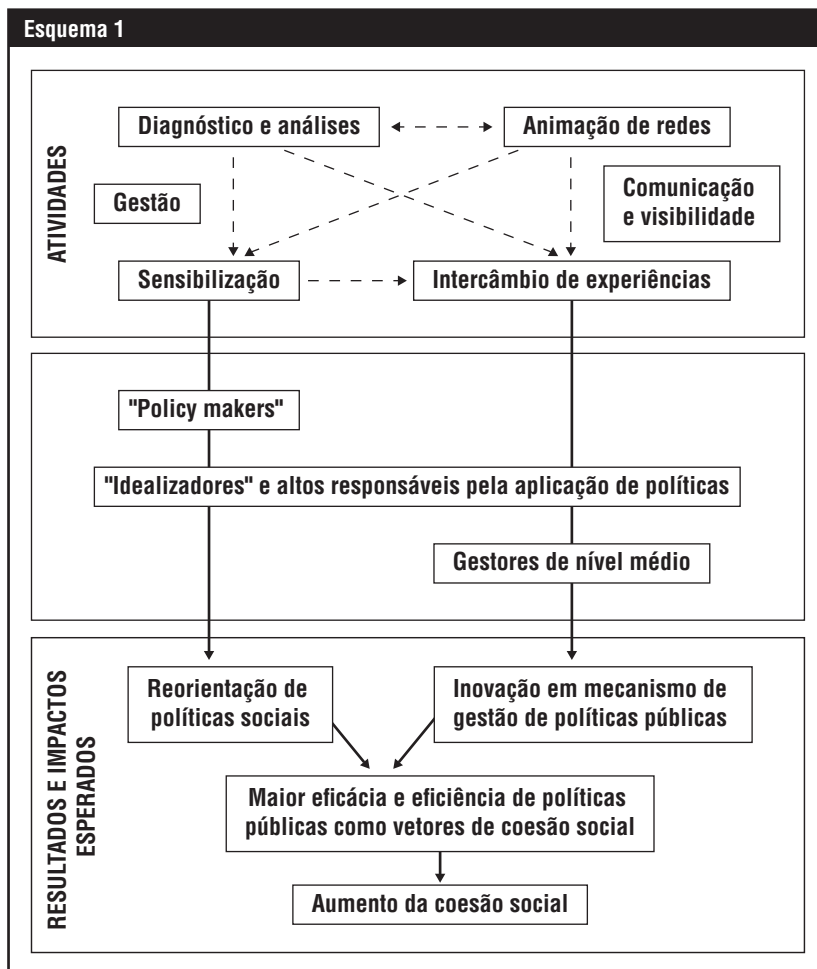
Esquema 1

ATIVIDADES

Diagnóstico e análises

Animação de redes

Gestão

Comunicação e visibilidade

Sensibilização

Intercâmbio de experiências

"Policy makers"

"Idealizadores" e altos responsáveis pela aplicação de políticas

Gestores de nível médio

RESULTADOS E IMPACTOS ESPERADOS

Reorientação de políticas sociais

Inovação em mecanismo de gestão de políticas públicas

Maior eficácia e eficiência de políticas públicas como vetores de coesão social

Aumento da coesão social